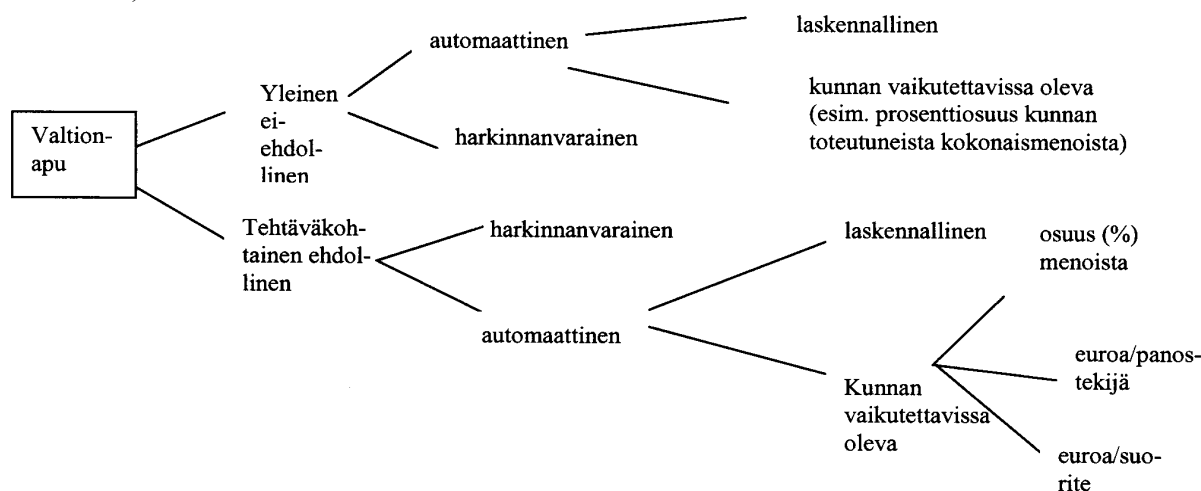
Valtionapu

Yleinen ei-ehdollinen

automaattinen

laskennallinen

kunnan vaikutettavissa oleva (esim. prosenttiosuus kunnan toteutuneista kokonaismenoista)

harkinnanvarainen

Tehtäväkohtainen ehdollinen

harkinnanvarainen

automaattinen

laskennallinen

Kunnan vaikutettavissa oleva

osuus (%) menoista

euroa/panostekijä

euroa/suorite